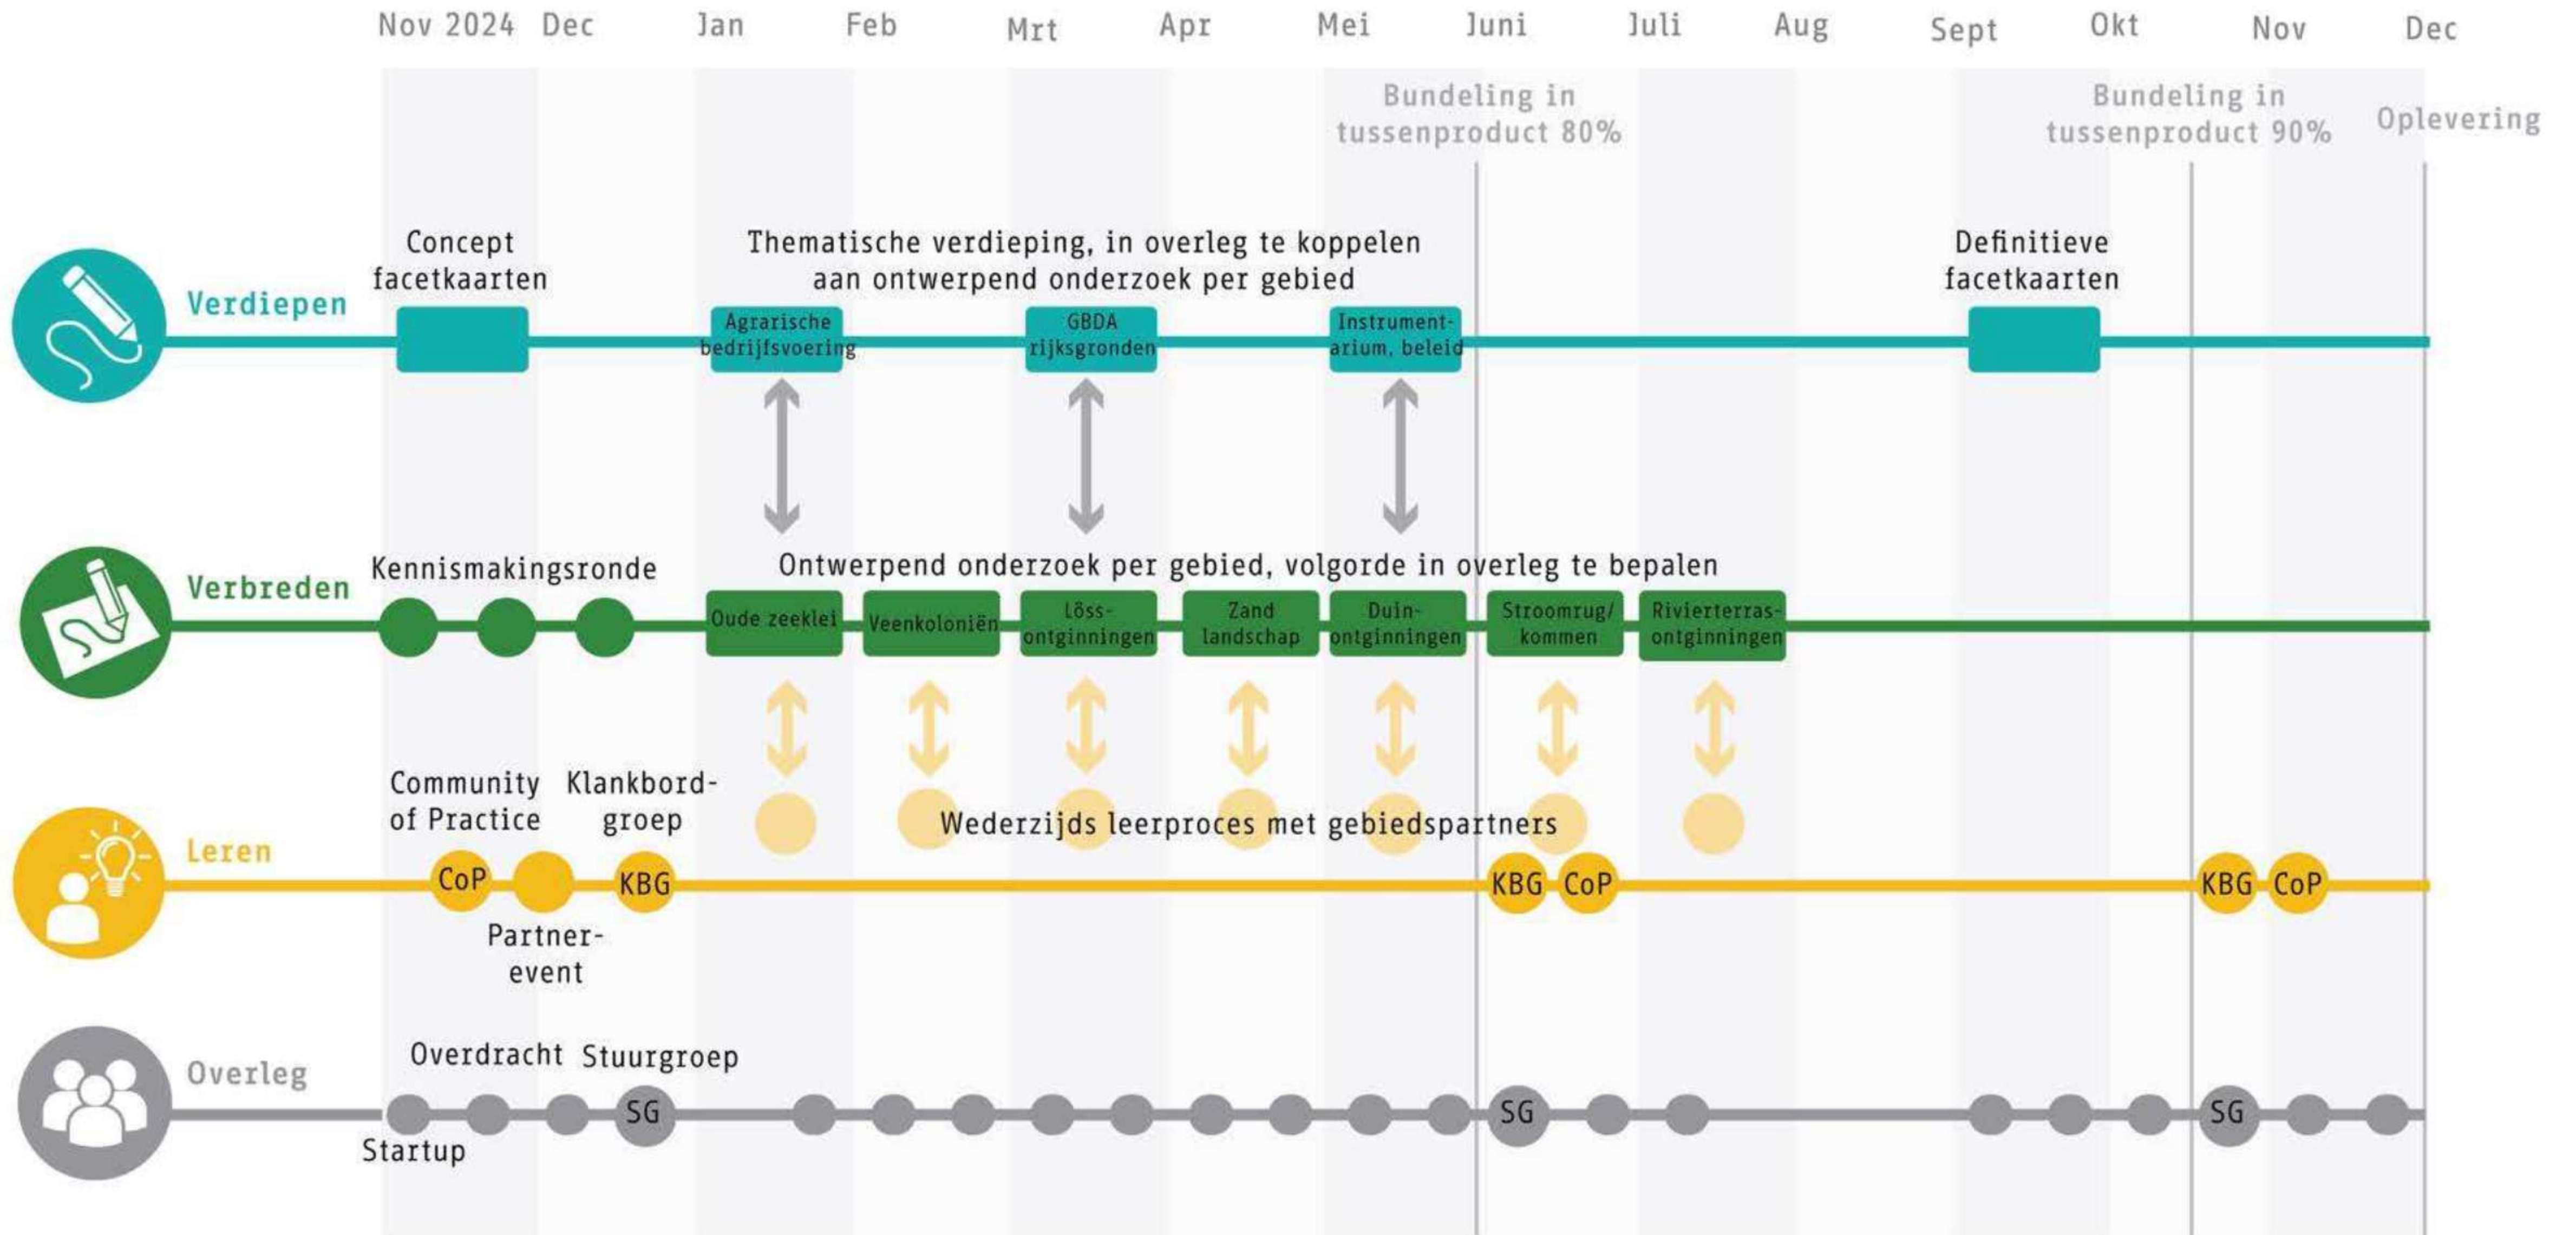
Nov 2024 Dec Jan Feb Mrt Apr Mei Juni Juli Aug Sept Okt Nov Dec

Bundeling in tussenproduct 80%

Bundeling in tussenproduct 90%

Oplevering

Verdiepen

Concept facetkaarten

Thematische verdieping, in overleg te koppelen aan ontwerpend onderzoek per gebied

Agrarische bedrijfsvoering

GBDA rijksgronden

Instrumentarium, beleid

Definitieve facetkaarten

Verbreden

Kennismakingsronde

Ontwerpend onderzoek per gebied, volgorde in overleg te bepalen

Oude zeeklei

Veenkoloniën

Löss-ontginningen

Zand landschap

Duin-ontginningen

Stroomrug/ kommen

Rivierterras-ontginningen

Leren

Community of Practice

Klankbord-groep

Wederzijds leerproces met gebiedspartners

CoP

KBG

Partner-event

KBG CoP

KBG CoP

Overleg

Overdracht

Stuurgroep

SG

Startup

SG

SG